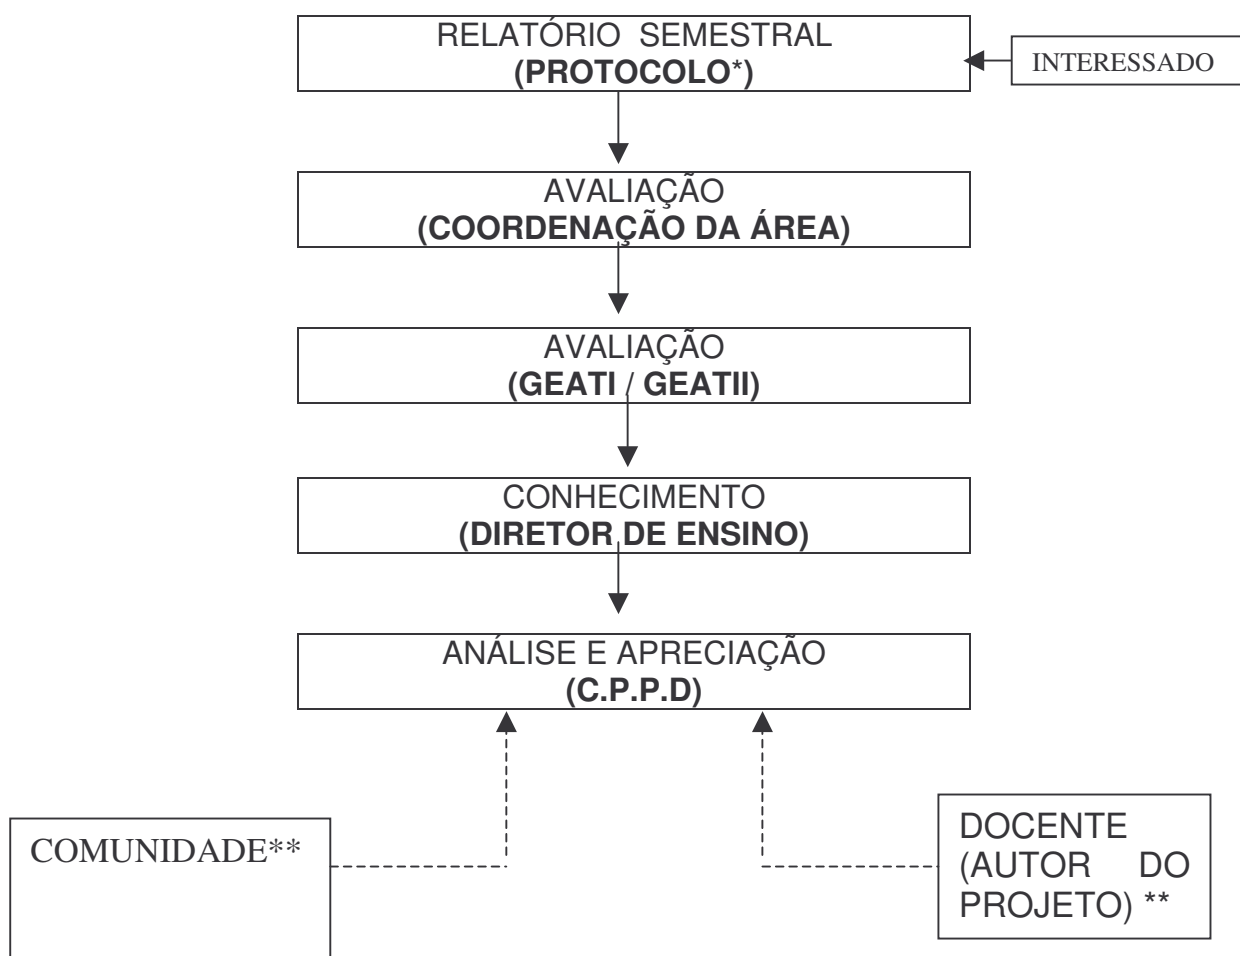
RELATÓRIO SEMESTRAL
(PROTOCOLO*)

INTERESSADO

AVALIAÇÃO
(COORDENAÇÃO DA ÁREA)

AVALIAÇÃO
(GEATI / GEATII)

CONHECIMENTO
(DIRETOR DE ENSINO)

ANÁLISE E APRECIAÇÃO
(C.P.P.D)

COMUNIDADE**

DOCENTE (AUTOR DO PROJETO) **